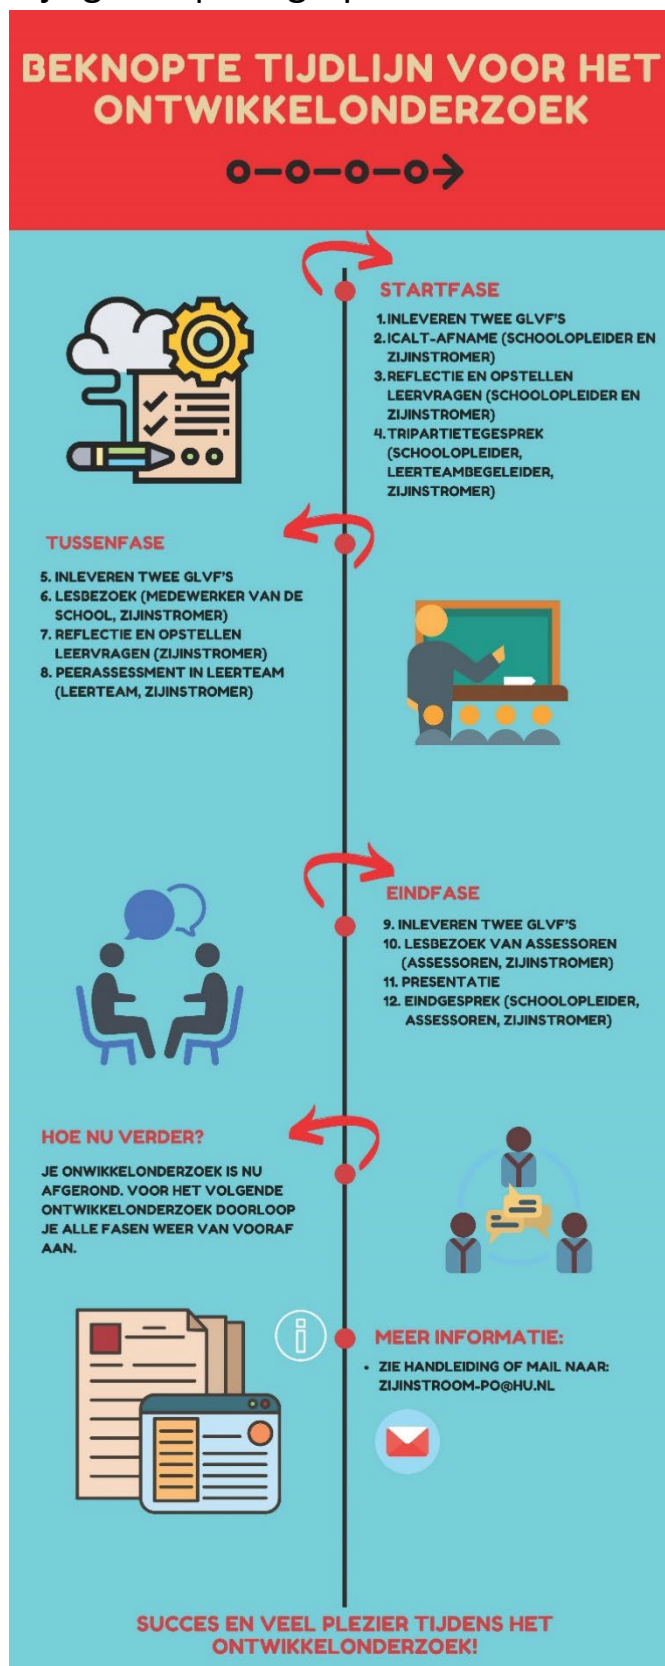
BEKNOPTE TIJDLIJN VOOR HET ONTWIKKELONDERZOEK

STARTFASE

1. INLEVEREN TWEE GLVF'S
2. ICALT-AFNAME (SCHOOLOPLEIDER EN ZIJINSTROMER)
3. REFLECTIE EN OPSTELLEN LEERVRAGEN (SCHOOLOPLEIDER EN ZIJINSTROMER)
4. TRIPARTIETEGESPREK (SCHOOLOPLEIDER, LEERTEAMBEGELEIDER, ZIJINSTROMER)

TUSSENFASE

5. INLEVEREN TWEE GLVF'S
6. LESBEZOEK (MEDEWERKER VAN DE SCHOOL, ZIJINSTROMER)
7. REFLECTIE EN OPSTELLEN LEERVRAGEN (ZIJINSTROMER)
8. PEERASSESSMENT IN LEERTEAM (LEERTEAM, ZIJINSTROMER)

EINDFASE

9. INLEVEREN TWEE GLVF'S
10. LESBEZOEK VAN ASSESSOREN (ASSESSOREN, ZIJINSTROMER)
11. PRESENTATIE
12. EINDGESPREK (SCHOOLOPLEIDER, ASSESSOREN, ZIJINSTROMER)

HOE NU VERDER?

JE ONWIKKELONDERZOEK IS NU AFGEROND. VOOR HET VOLGENDE ONTWIKKELONDERZOEK DOORLOOP JE ALLE FASEN WEER VAN VOORAF AAN.

MEER INFORMATIE:

• ZIE HANDLEIDING OF MAIL NAAR: ZIJINSTROOM-PO@HU.NL

SUCCES EN VEEL PLEZIER TIJDENS HET ONTWIKKELONDERZOEK!